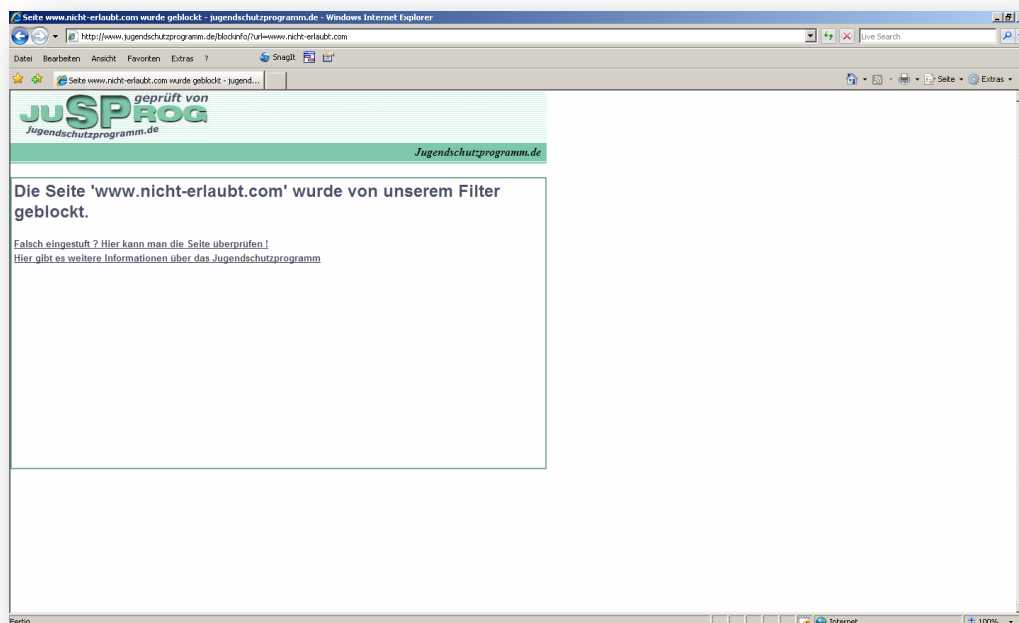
Seite www.nicht-erlaubt.com wurde geblockt - jugendschutzprogramm.de - Windows Internet Explorer

http://www.jugendschutzprogramm.de/blockinfo/?url=www.nicht-erlaubt.com

Live Search

Datei Bearbeiten Ansicht Favoriten Extras ?

SnagIt

Seite www.nicht-erlaubt.com wurde geblockt - jugend...

Seite Extras

JUSPROG geprüft von Jugendschutzprogramm.de

Jugendschutzprogramm.de

Die Seite 'www.nicht-erlaubt.com' wurde von unserem Filter geblockt.

Falsch eingestuft ? Hier kann man die Seite überprüfen !
Hier gibt es weitere Informationen über das Jugendschutzprogramm

Fertig

Internet

100%